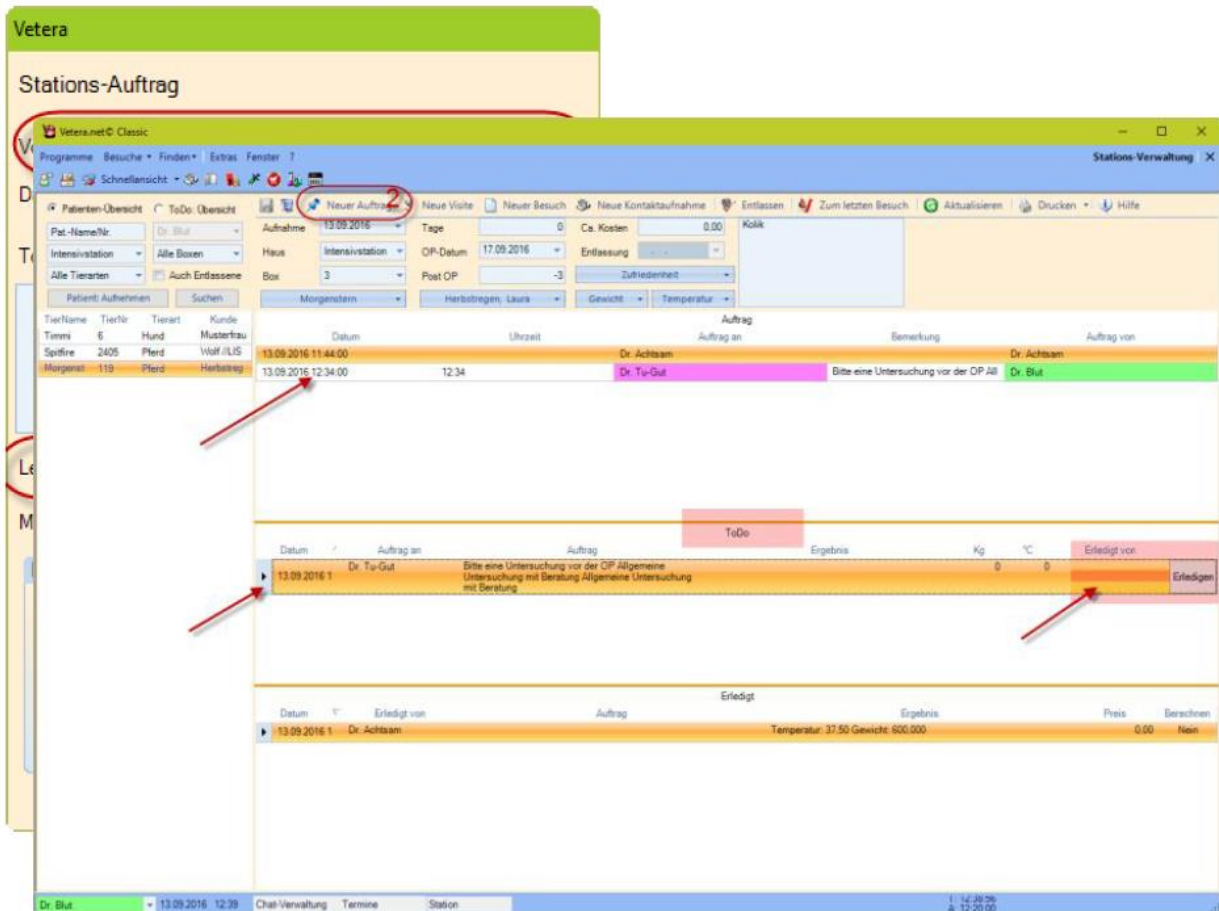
Vetera

Stations-Auftrag

Vo

D

Te

Le

M

Vetera.net© Classic

Programme Besuche Finden Extras Fenster ?

Stations-Verwaltung

Schnellansicht

Patienten-Übersicht ToDo Übersicht

Pat.-Name/Nr. Dr. Blut

Intensivstation Alle Boxen

Alle Tierarten Auch Entlassene

Patient Aufnehmen Suchen

| TierName | TierNr | Tierart | Kunde |
|---|---|---|---|
| Timmi | 6 | Hund | Musterfrau |
| Spitfire | 2405 | Pferd | Wolf //LIS |
| Morgenst | 119 | Pferd | Herbstreg |

2

Neuer Auftrag Neue Visite Neuer Besuch Neue Kontaktaufnahme Entlassen Zum letzten Besuch Aktualisieren Drucken Hilfe

Aufnahme 13.09.2016 Tage 0 Ca. Kosten 0,00 Kolik

Haus Intensivstation OP-Datum 17.09.2016 Entlassung

Box 3 Post OP -3 Zufriedenheit

Morgenstern Herbstregen, Laura Gewicht Temperatur

Auftrag

| Datum | Uhrzeit | Auftrag an | Bemerkung | Auftrag von |
|---|---|---|---|---|
| 13.09.2016 11:44:00 | | Dr. Achtsam | | Dr. Achtsam |
| 13.09.2016 12:34:00 | 12:34 | Dr. Tu-Gut | Bitte eine Untersuchung vor der OP All | Dr. Blut |

ToDo

| Datum | Auftrag an | Auftrag | Ergebnis | Kg | °C | Erledigt von | |
|---|---|---|---|---|---|---|---|
| 13.09.2016 1 | Dr. Tu-Gut | Bitte eine Untersuchung vor der OP Allgemeine Untersuchung mit Beratung Allgemeine Untersuchung mit Beratung | | 0 | 0 | | Erledigen |

Erledigt

| Datum | Erledigt von | Auftrag | Ergebnis | Preis | Berechnen |
|---|---|---|---|---|---|
| 13.09.2016 1 | Dr. Achtsam | | Temperatur: 37,50 Gewicht: 600,000 | 0,00 | Nein |

Dr. Blut 13.09.2016 12:39 Chat-Verwaltung Termine Station